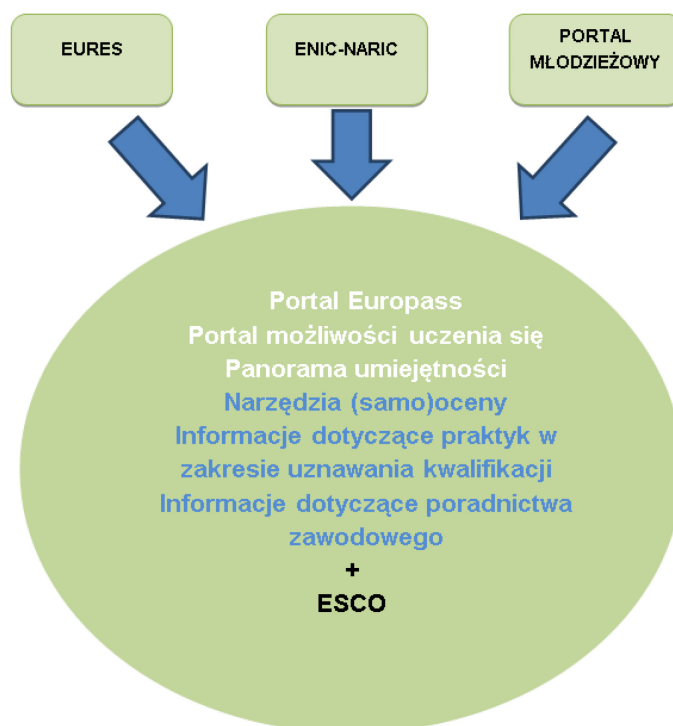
EURES

ENIC-NARIC

PORTAL MŁODZIEŻOWY

Portal Europass
Portal możliwości uczenia się
Panorama umiejętności
Narzędzia (samo)oceny
Informacje dotyczące praktyk w zakresie uznawania kwalifikacji
Informacje dotyczące poradnictwa zawodowego
+
ESCO